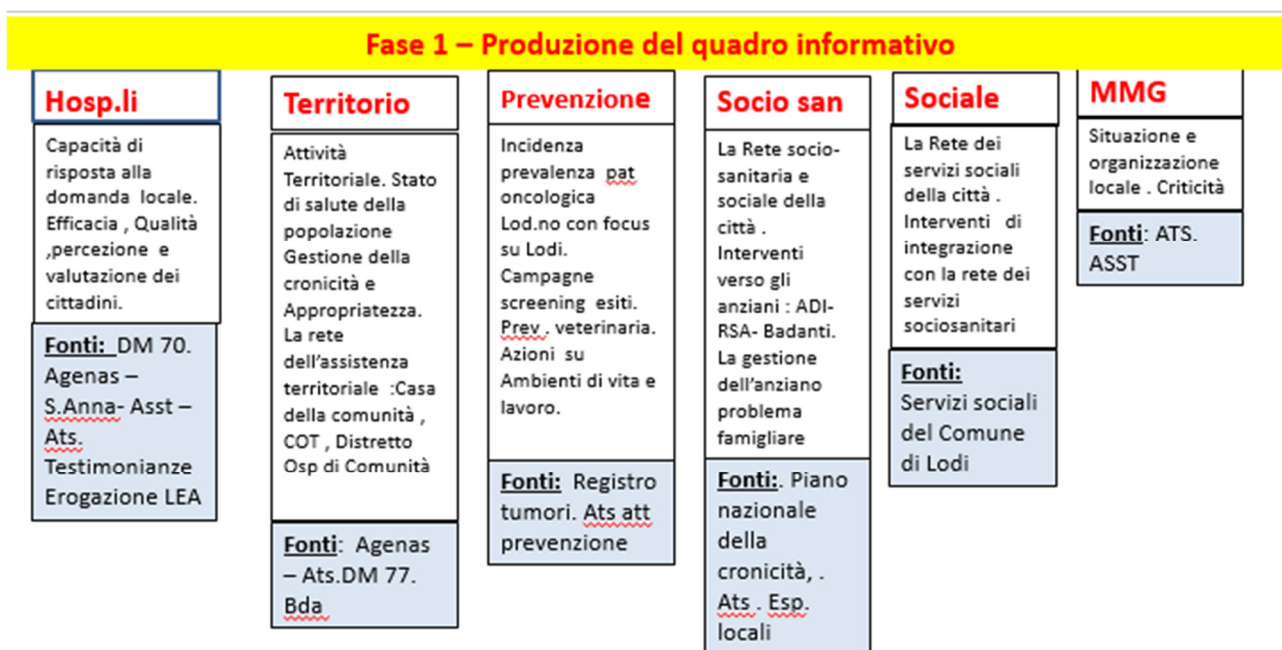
Fase 1 – Produzione del quadro informativo

Hosp.li

Capacità di risposta alla domanda locale. Efficacia , Qualità ,percezione e valutazione dei cittadini.

Fonti: DM 70. Agenas – S.Anna- Asst – Ats. Testimonianze Erogazione LEA

Territorio

Attività Territoriale. Stato di salute della popolazione Gestione della cronicità e Appropriatezza. La rete dell'assistenza territoriale :Casa della comunità , COT , Distretto Osp di Comunità

Fonti: Agenas – Ats.DM 77. Bda

Prevenzione

Incidenza prevalenza pat oncologica Lod.no con focus su Lodi. Campagne screening esiti. Prev . veterinaria. Azioni su Ambienti di vita e lavoro.

Fonti: Registro tumori. Ats att prevenzione

Socio san

La Rete socio-sanitaria e sociale della città . Interventi verso gli anziani : ADI-RSA- Badanti. La gestione dell'anziano problema famigliare

Fonti:. Piano nazionale della cronicità, . Ats . Esp. locali

Sociale

La Rete dei servizi sociali della città . Interventi di integrazione con la rete dei servizi sociosanitari

Fonti: Servizi sociali del Comune di Lodi

MMG

Situazione e organizzazione locale . Criticità

Fonti: ATS. ASST